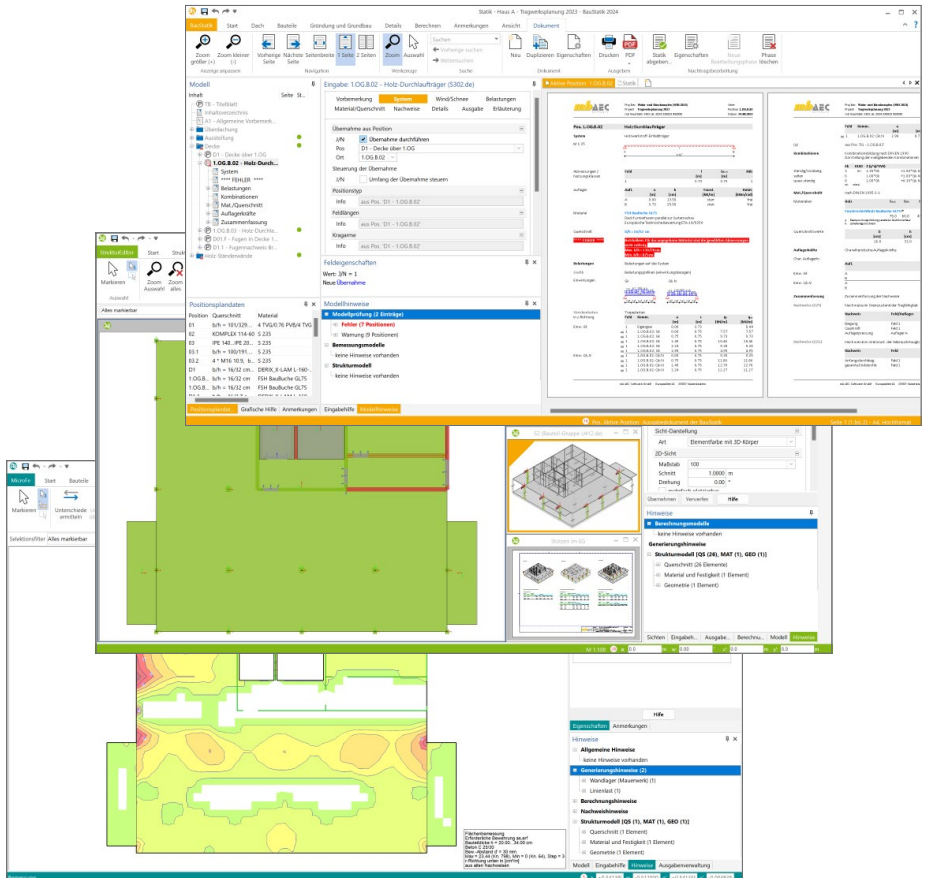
Statik - Haus A - Tragwerksplanung 2023 - BauStatik 2024

BauStatik | Start | Dach | Bauteile | Gründung und Grundbau | Details | Berechnen | Anmerkungen | Ansicht | Dokument

Zoom größer (+) | Zoom kleiner (-) | Vorherige Seite | Nächste Seite | Seitenbreite | 1 Seite | 2 Seiten | Zoom | Auswahl | Suchen | Vorherige suchen | Weitersuchen | Neu | Duplizieren | Eigenschaften | Drucken | PDF | Statik abgeben... | Eigenschaften | Neue Bearbeitungsphase | Phase löschen

Anzeige anpassen | Navigation | Werkzeuge | Suche | Dokument | Ausgeben | Nachtrag/Bearbeitung

Modell | Seite | St.

TE - Titelblatt
Inhaltsverzeichnis
A1 - Allgemeine Vorbemerk...
Überdachung
Aussteifung
Decke
D1 - Decke über 1.OG
1.OG.B.02 - Holz-Durch...
System
**** FEHLER ****
Belastungen
Kombinationen
Mat./Querschnitt
Auflagerkräfte
Zusammenfassung
1.OG.B.03 - Holz-Durchla...
D01.F - Fugen in Decke 1...
D1.1 - Fugennachweis Br...
Holz-Ständerwände

Eingabe: 1.OG.B.02 - Holz-Durchlaufträger (S302.de)

Vorbemerkung | System | Wind/Schnee | Belastungen
Material/Querschnitt | Nachweise | Details | Ausgabe | Erläuterung

Übernahme aus Position
J/N | Übernahme durchführen
Pos | D1 - Decke über 1.OG
Ort | 1.OG.B.02
Steuerung der Übernahme
J/N | Umfang der Übernahme steuern
Positionstyp
Info | aus Pos. 'D1 - 1.OG.B.02'
Feldlängen
Info | aus Pos. 'D1 - 1.OG.B.02'
Kragarme
Info | aus Pos. 'D1 - 1.OG.B.02'

Feldeigenschaften
Wert: 3/N = 1
Neue Übernahme

Modellhinweise
Modellprüfung (2 Einträge)
Fehler (7 Positionen)
Warnung (9 Positionen)
Bemessungsmodelle
keine Hinweise vorhanden
Strukturmodell
keine Hinweise vorhanden

Positionsplandaten
| Position | Querschnitt | Material |
|---|---|---|
| 01 | b/h = 101/329... | 4 TVG/0.76 PVB/4 TVG |
| 02 | KOMPLEX 114-60 | S 235 |
| 03 | IPE 140...IPE 20... | S 235 |
| 03.1 | b/h = 100/191... | S 235 |
| 03.2 | 4 * M16 10.9, b... | S 235 |
| D1 | b/h = 16/32 cm... | DERIX_X-LAM L-160-... |
| 1.OG.B... | b/h = 16/32 cm... | FSH Baubuche GL75 |
| 1.OG.B... | b/h = 16/32 cm... | FSH Baubuche GL75 |

Positionsplandat... | Grafische Hilfe | Anmerkungen | Eingabehilfe | Modellhinweise

Aktive Position: 1.OG.B.02 | Statik

Pos. 1.OG.B.02 | Holz-Durchlaufträger

Seite 1 (1 bis 2) - 64: Hinweismail

StrukturEditor | Start | Struktu
Markieren | Zoom Auswahl | Zoom alles
Auswahl
Alles markierbar

MicroFe | Start | Bauteile
Markieren | Unterschiede ermitteln
Selektionsfilter | Alles markierbar

Sicht-Darstellung
Art | Elementfarbe mit 3D-Körper
2D-Sicht
Maßstab | 100
Schnitt | 1.0000 m
Drehung | 0.00 °

Übernehmen | Verwerfen | Hilfe

Hinweise
Berechnungsmodelle
keine Hinweise vorhanden
Generierungshinweise
Strukturmodell (QS (24), MAT (1), GEO (1))
Querschnitt (26 Elemente)
Material und Festigkeit (1 Element)
Geometrie (1 Element)

Sichten | Eingabeh... | Ausgabe... | Berechnu... | Modell | Hinweise

Hilfe

Eigenschaften | Anmerkungen

Hinweise
Allgemeine Hinweise
keine Hinweise vorhanden
Generierungshinweise (2)
Wandlager (Mauerwerk) (1)
Linienlast (1)
Berechnungshinweise
Nachweishinweise
Strukturmodell (QS (1), MAT (1), GEO (1))
Querschnitt (1 Element)
Material und Festigkeit (1 Element)
Geometrie (1 Element)

Modell | Eingabehilfe | Hinweise | Ausgabenverwaltung